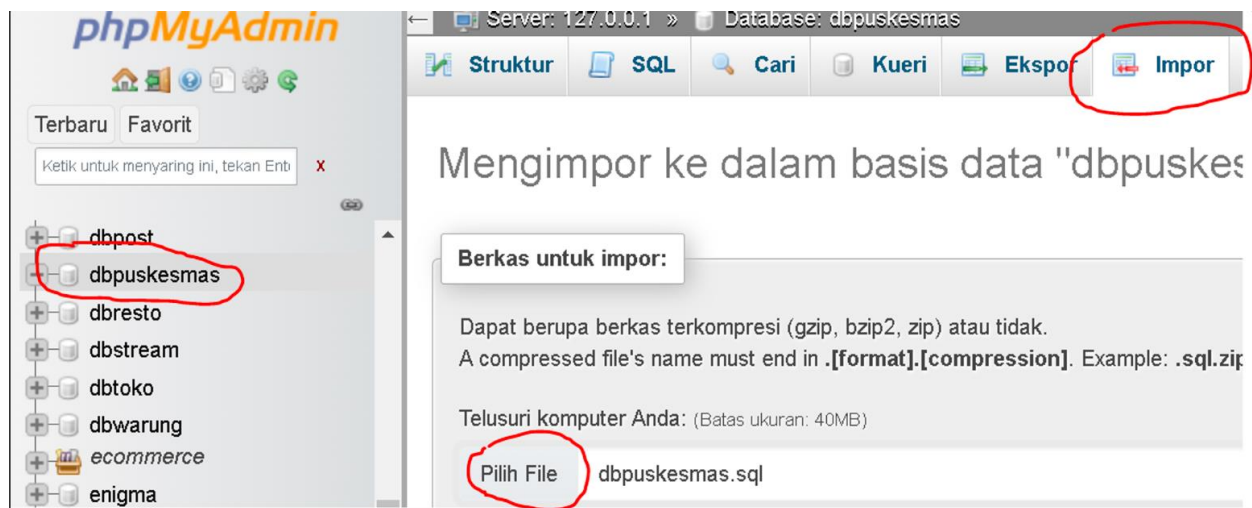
phpMyAdmin

Terbaru Favorit

Ketik untuk menyaring ini, tekan Ent X

dbpost
dbpuskesmas
dbresto
dbstream
dbtoko
dbwarung
ecommerce
enigma

Server: 127.0.0.1 » Database: dbpuskesmas

Struktur SQL Cari Kueri Ekspor Impor

Mengimpor ke dalam basis data "dbpuskes

Berkas untuk impor:

Dapat berupa berkas terkompresi (gzip, bzip2, zip) atau tidak.
A compressed file's name must end in .[format].[compression]. Example: .sql.zip

Telusuri komputer Anda: (Batas ukuran: 40MB)

Pilih File dbpuskesmas.sql